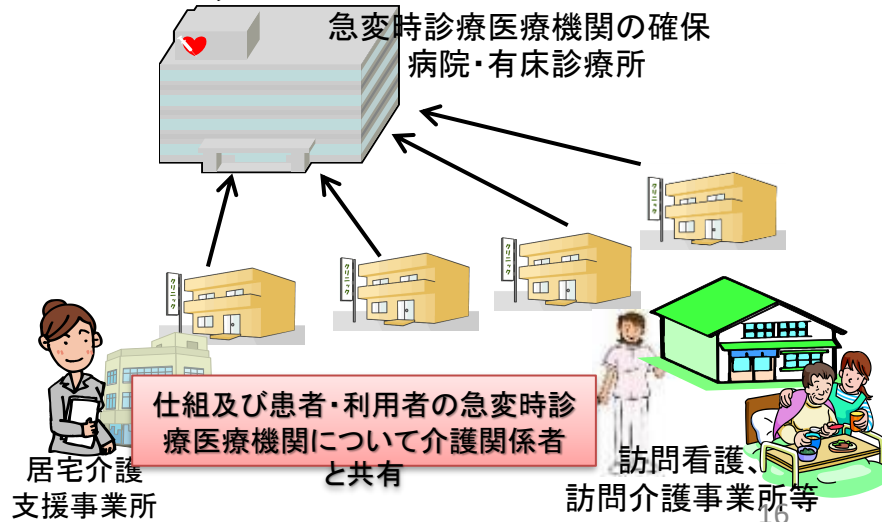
急変時診療医療機関の確保
病院・有床診療所

クリニック

クリニック

クリニック

クリニック

仕組及び患者・利用者の急変時診療医療機関について介護関係者と共有

居宅介護
支援事業所

訪問看護、
訪問介護事業所等

16